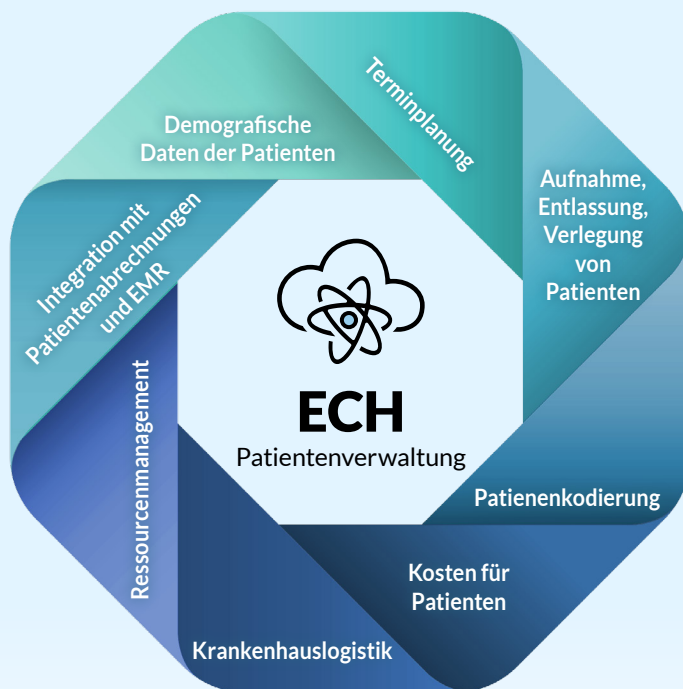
Demografische Daten der Patienten

Terminplanung

Aufnahme, Entlassung, Verlegung von Patienten

Patienenkodierung

Kosten für Patienten

Krankenhauslogistik

Ressourcenmanagement

Integration mit Patientenabrechnungen und EMR

ECH
Patientenverwaltung